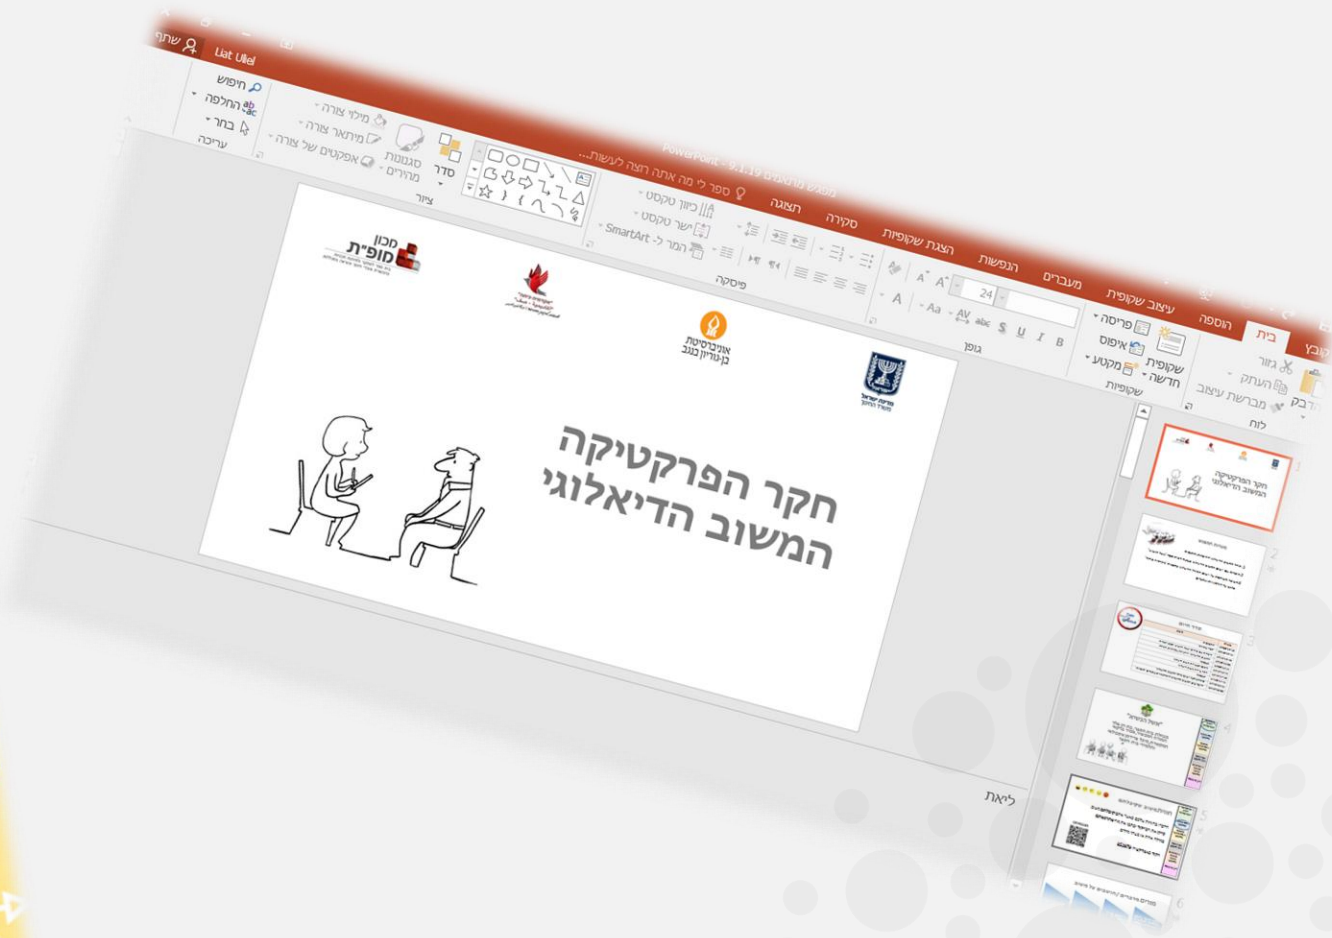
שתף Liat Uliel

PowerPoint - ...מפגש מפתחים 9.1.19 ספר לי מה אתה רוצה לעשות...

קובץ בית הוספה עיצוב שקופית מעברים הנפשות הצגת שקופיות סקירה תצוגה

הדבק גזור העתק מברשת עיצוב לוח

שקופית חדשה פריסה איפוס מקטע שקופיות

24 B I U S abc AV Aa A A A גופן

כיוון טקסט יישר טקסט המר ל- SmartArt פיסקה

סדר סגנונות מהירים מילוי צורה מיתאר צורה אפקטים של צורה ציור

חיפוש החלפה בחר עריכה

מכון מופ"ת

אוניברסיטת בן-גוריון בנגב

מדינת ישראל משרד החינוך

חקר הפרקטיקה המשוב הדיאלוגי

ליאת

1 2 3 4 5 6